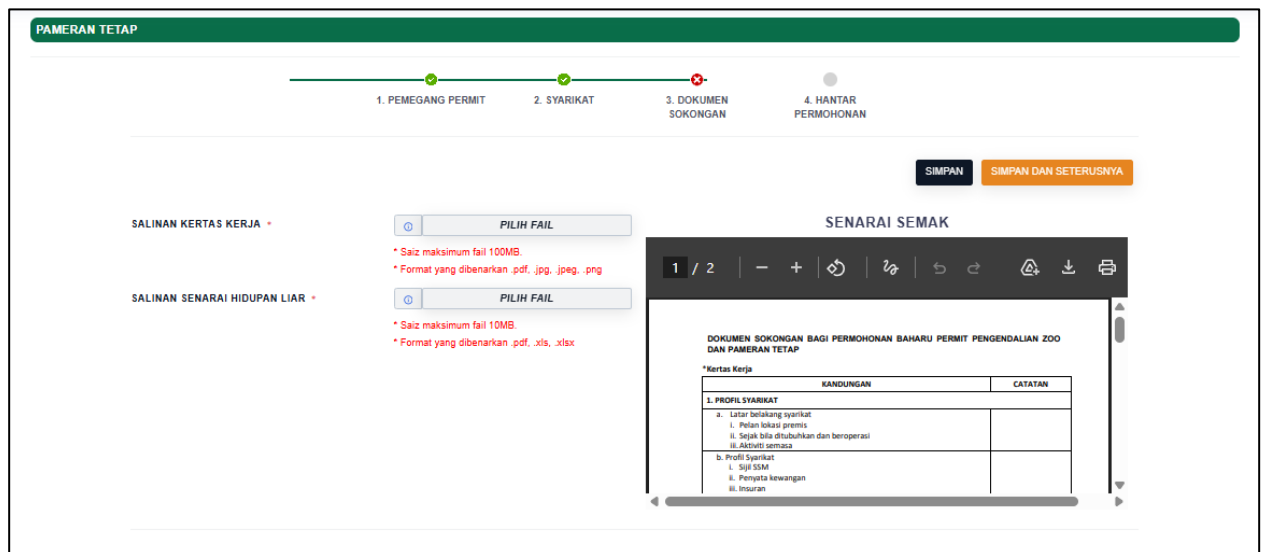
PAMERAN TETAP

1. PEMEGANG PERMIT
2. SYARIKAT
3. DOKUMEN SOKONGAN
4. HANTAR PERMOHONAN

SIMPAN
SIMPAN DAN SETERUSNYA

SALINAN KERTAS KERJA *
PILIH FAIL
* Saiz maksimum fail 100MB.
* Format yang dibenarkan .pdf, .jpg, .jpeg, .png

SALINAN SENARAI HIDUPAN LIAR *
PILIH FAIL
* Saiz maksimum fail 10MB.
* Format yang dibenarkan .pdf, .xls, .xlsx

SENARAI SEMAK

1 / 2

DOKUMEN SOKONGAN BAGI PERMOHONAN BAHARU PERMIT PENGENDALIAN ZOO DAN PAMERAN TETAP

*Kertas Kerja

| KANDUNGAN | CATATAN |
|---|---|
| 1. PROFIL SYARIKAT | |
| a. Latar belakang syarikat<br>i. Pelan lokasi premis<br>ii. Sejak bila ditubuhkan dan beroperasi<br>iii. Aktiviti semasa | |
| b. Profil Syarikat<br>i. Sijil SSM<br>ii. Penyata kewangan<br>iii. Insuran | |